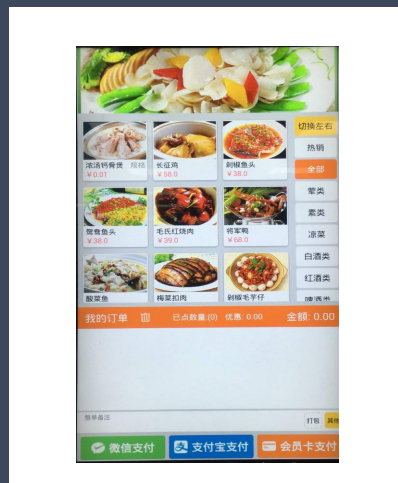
浓汤鸭煲 | 规格
¥0.01
长征鸡
¥58.0
剁椒鱼头
¥38.0
切换左右
热销
全部
荤类
素类
凉菜
白酒类
红酒类
啤酒类
营食鱼头
¥38.0
毛氏红烧肉
¥39.0
将军鸭
¥68.0
酸菜鱼
梅菜扣肉
剁椒毛芋仔
我的订单
已点数量:(0) 优惠: 0.00
金额: 0.00
整单备注
打包
其他
微信支付
支付宝支付
会员卡支付